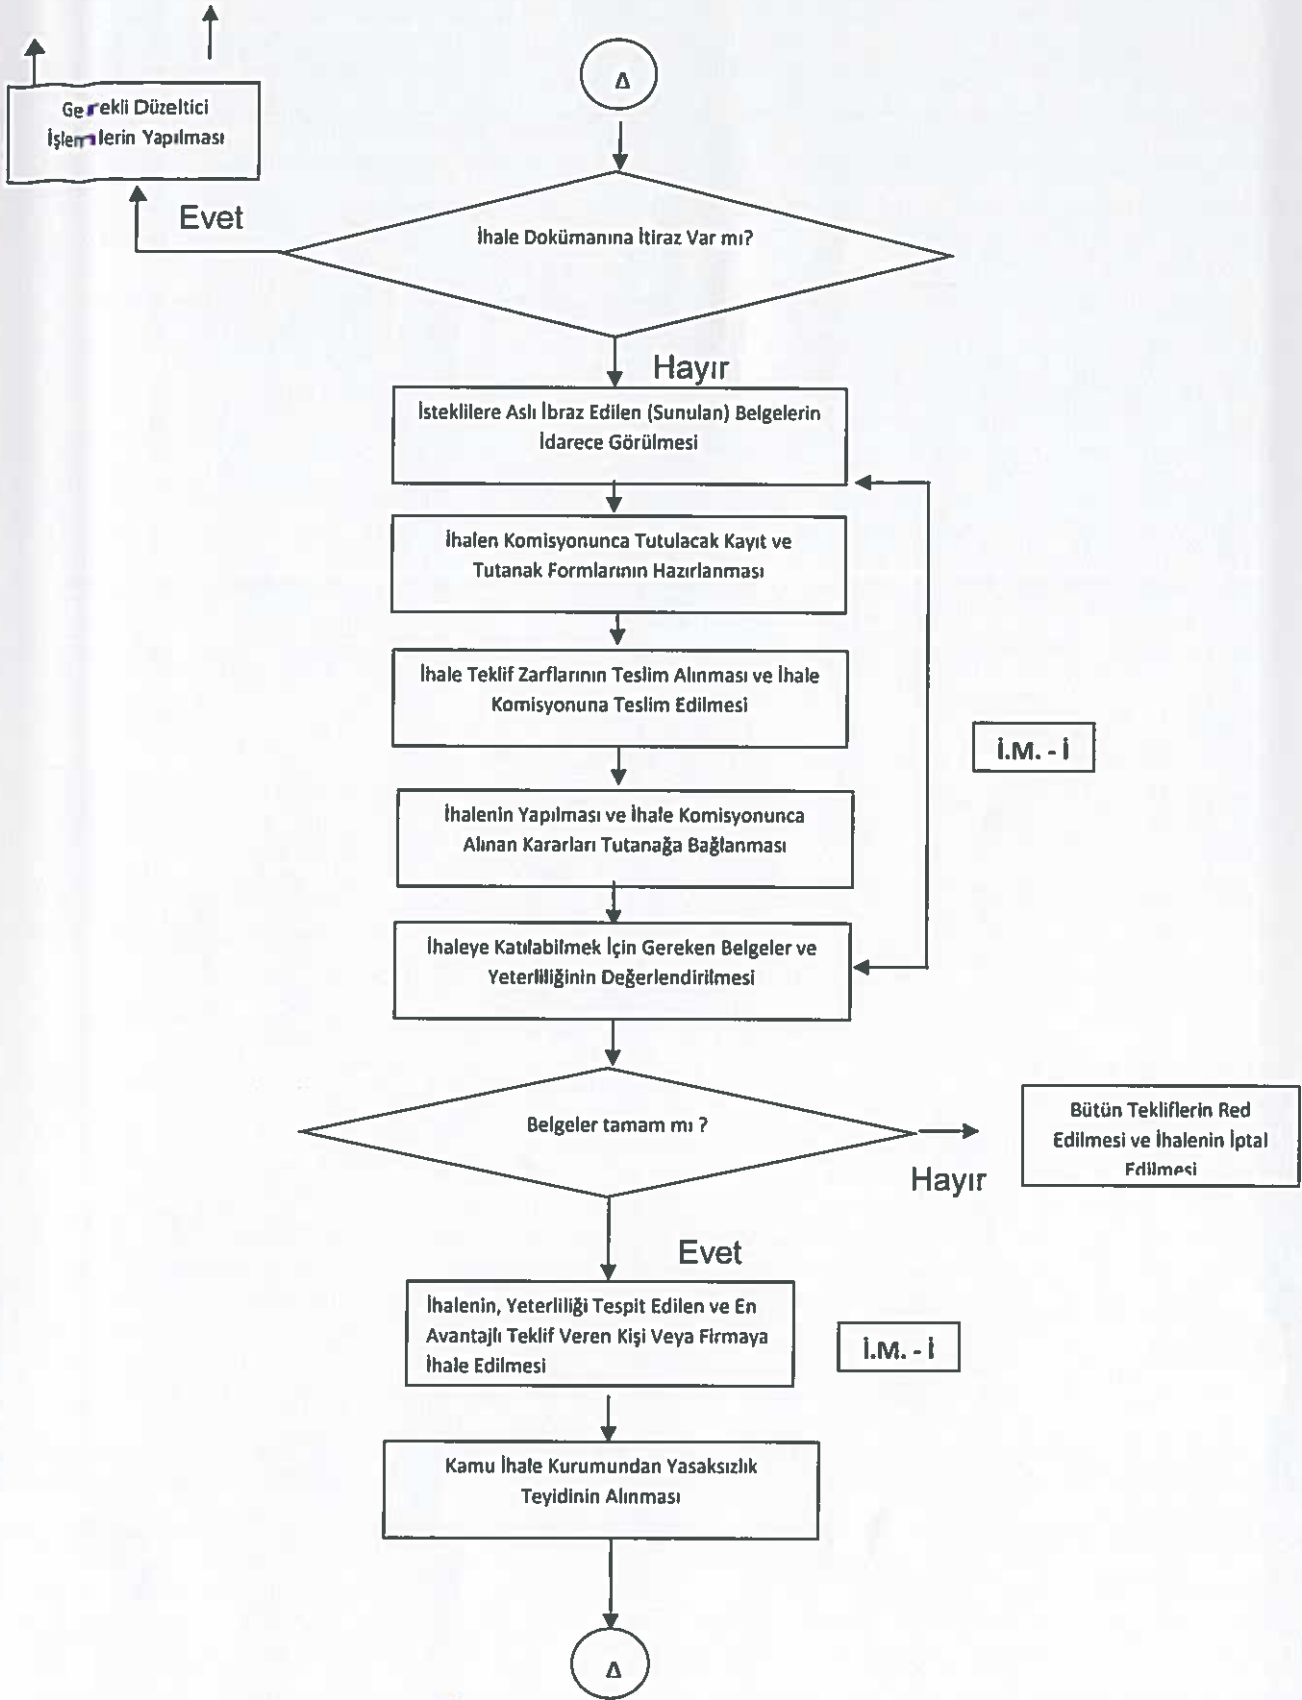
Gerekli Düzeltici İşlemlerin Yapılması

Δ

Evet

İhale Dokümanına İtiraz Var mı?

Hayır

İsteklilere Aslı İbraz Edilen (Sunulan) Belgelerin İdarece Görülmesi

İhalen Komisyonunca Tutulacak Kayıt ve Tutanak Formlarının Hazırlanması

İhale Teklif Zarflarının Teslim Alınması ve İhale Komisyonuna Teslim Edilmesi

İ.M. - İ

İhalenin Yapılması ve İhale Komisyonunca Alınan Kararları Tutanağa Bağlanması

İhaleye Katılabilmek İçin Gereken Belgeler ve Yeterliliğinin Değerlendirilmesi

Belgeler tamam mı ?

Hayır

Bütün Tekliflerin Red Edilmesi ve İhalenin İptal Edilmesi

Evet

İhalenin, Yeterliliği Tespit Edilen ve En Avantajlı Teklif Veren Kişi Veya Firmaya İhale Edilmesi

İ.M. - İ

Kamu İhale Kurumundan Yasaksızlık Teyidinin Alınması

Δ